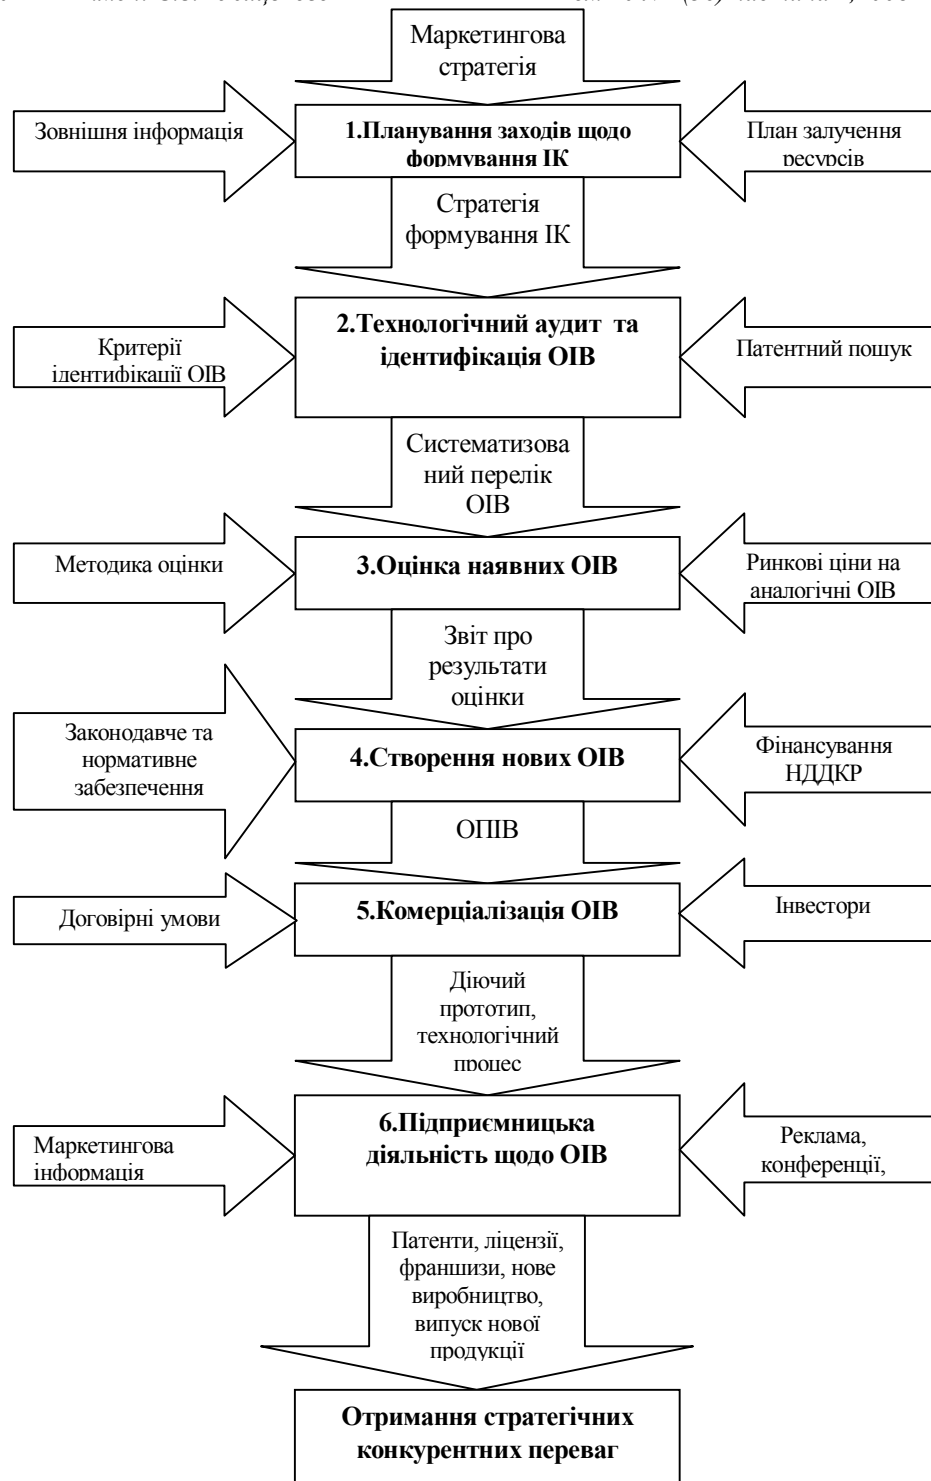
Маркетингова стратегія

Зовнішня інформація

1.Планування заходів щодо формування ІК

План залучення ресурсів

Стратегія формування ІК

Критерії ідентифікації ОІВ

2.Технологічний аудит та ідентифікація ОІВ

Патентний пошук

Систематизований перелік ОІВ

Методика оцінки

3.Оцінка наявних ОІВ

Ринкові ціни на аналогічні ОІВ

Звіт про результати оцінки

Законодавче та нормативне забезпечення

4.Створення нових ОІВ

Фінансування НДДКР

ОПІВ

Договірні умови

5.Комерціалізація ОІВ

Інвестори

Діючий прототип, технологічний процес

Маркетингова інформація

6.Підприємницька діяльність щодо ОІВ

Реклама, конференції,

Патенти, ліцензії, франшизи, нове виробництво, випуск нової продукції

Отримання стратегічних конкурентних переваг